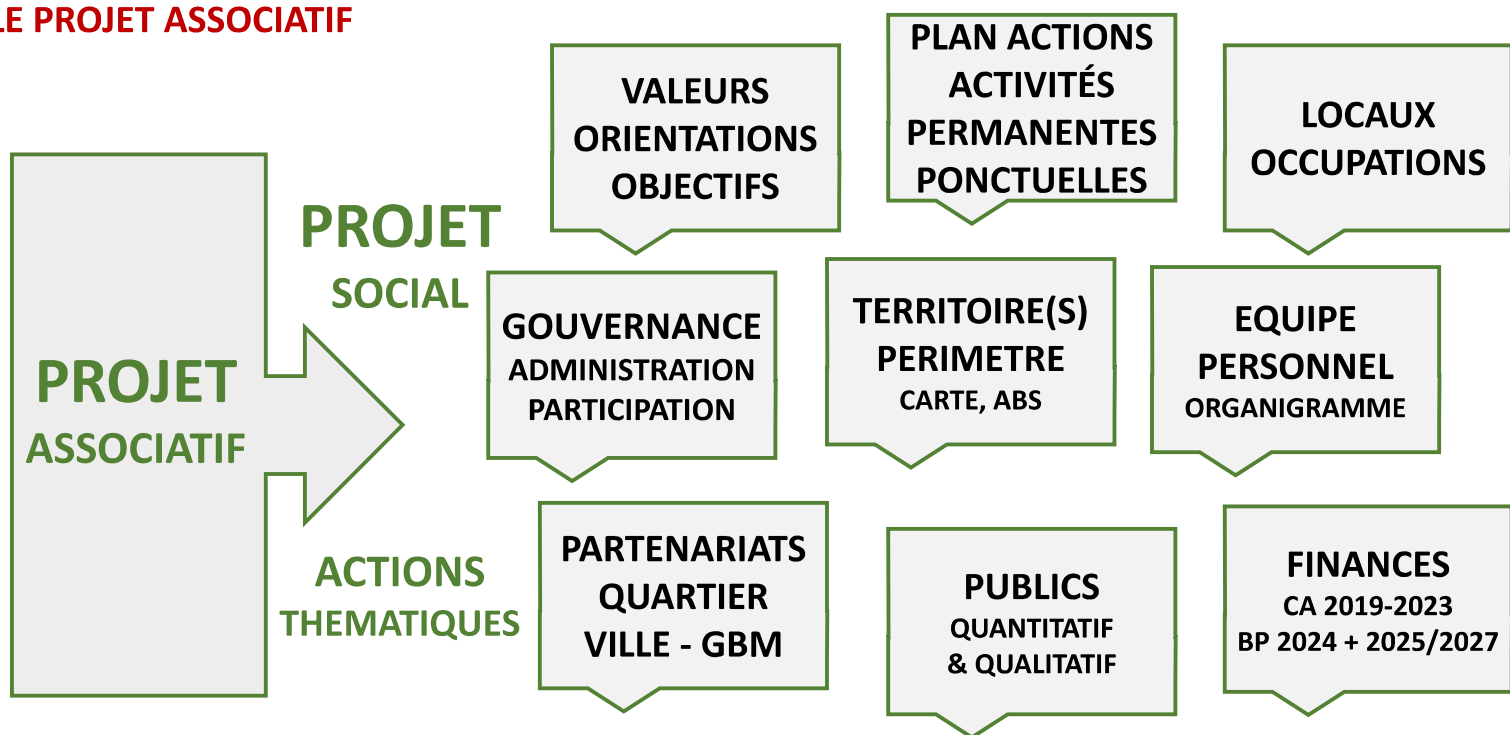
LE PROJET ASSOCIATIF

PROJET
ASSOCIATIF

PROJET
SOCIAL

ACTIONS
THEMATIQUES

VALEURS
ORIENTATIONS
OBJECTIFS

PLAN ACTIONS
ACTIVITÉS
PERMANENTES
PONCTUELLES

LOCAUX
OCCUPATIONS

GOUVERNANCE
ADMINISTRATION
PARTICIPATION

TERRITOIRE(S)
PERIMETRE
CARTE, ABS

EQUIPE
PERSONNEL
ORGANIGRAMME

PARTENARIATS
QUARTIER
VILLE - GBM

PUBLICS
QUANTITATIF
& QUALITATIF

FINANCES
CA 2019-2023
BP 2024 + 2025/2027